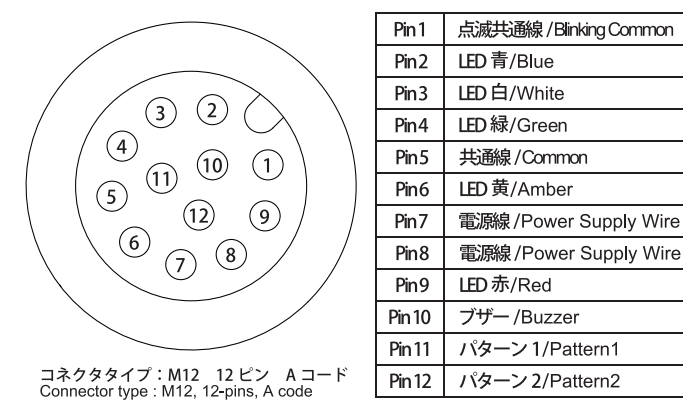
3
2
4
10
1
11
5
12
9
6
8
7

コネクタタイプ：M12　12 ピン　A コード
Connector type : M12, 12-pins, A code

| Pin 1 | 点滅共通線 /Blinking Common |
|---|---|
| Pin 2 | LED 青/Blue |
| Pin 3 | LED 白/White |
| Pin 4 | LED 緑/Green |
| Pin 5 | 共通線 /Common |
| Pin 6 | LED 黄/Amber |
| Pin 7 | 電源線 /Power Supply Wire |
| Pin 8 | 電源線 /Power Supply Wire |
| Pin 9 | LED 赤/Red |
| Pin 10 | ブザー /Buzzer |
| Pin 11 | パターン 1/Pattern1 |
| Pin 12 | パターン 2/Pattern2 |